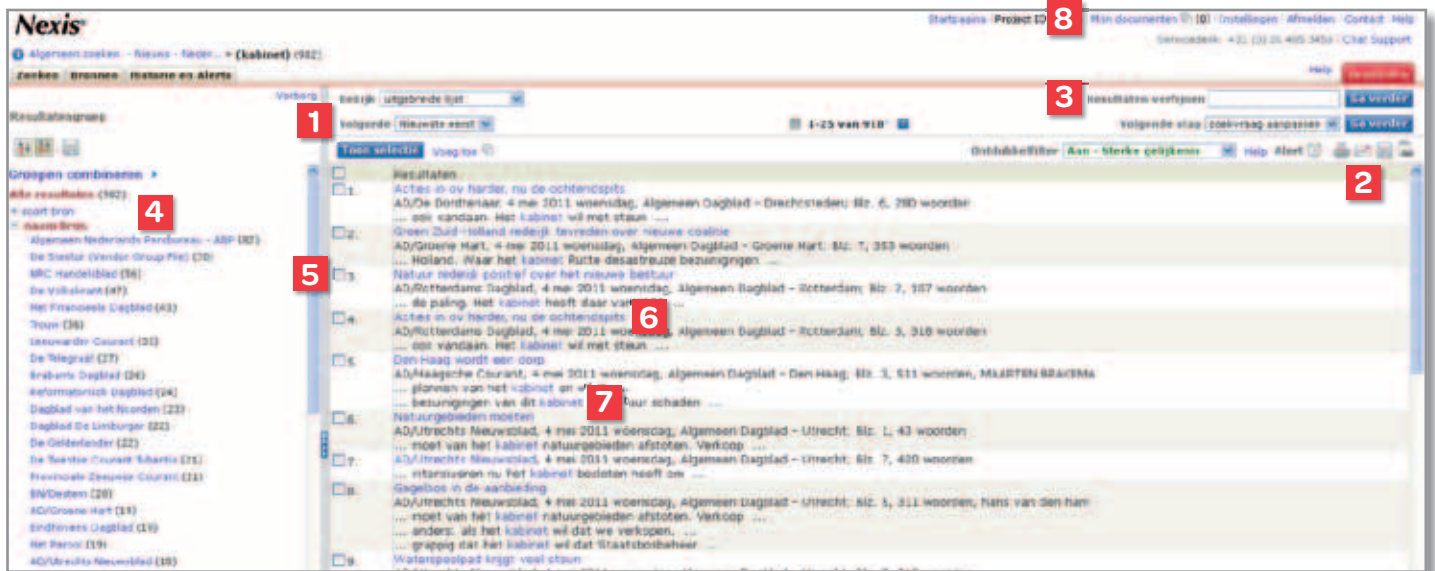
Nexis

Startpagina | Project ID 8 | Mijn documenten [0] | Instellingen | Afmelden | Contact | Help

Servicedesk: +31 (0) 20 485 3456 | Chat Support

Algemeen zoeken - Nieuws - Neder... > (kabinet) (902)

Zoeken | Bronnen | Historie en Alerts

Help | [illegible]

Verberg

Resultatengroep

Groepen combineren ▸

Alle resultaten (902)

+ soort bron

- naam bron

Algemeen Nederlands Persbureau - ANP (82)
De Stentor (Wegener Group File) (70)
NRC Handelsblad (56)
De Volkskrant (47)
Het Financieele Dagblad (43)
Trouw (36)
Leeuwarder Courant (30)
De Telegraaf (27)
Brabants Dagblad (24)
Reformatorisch Dagblad (24)
Dagblad van het Noorden (23)
Dagblad De Limburger (22)
De Gelderlander (22)
De Twentsche Courant Tubantia (21)
Provinciale Zeeuwse Courant (21)
BN/DeStem (20)
AD/Groene Hart (19)
Eindhovens Dagblad (19)
Het Parool (19)
AD/Utrechts Nieuwsblad (18)

4

5

1

Bekijk: uitgebreide lijst
Volgorde: Nieuwste eerst

1 - 25 van 918

3

Resultaten verfijnen [ ] Ga verder

Volgende stap: zoekvraag aanpassen | Ga verder

Toon selectie | Voeg toe

Ontdubbelfilter: Aan - Sterke gelijkenis | Help | Alert

2

Resultaten

1. Acties in ov harder, nu de ochtendspits
AD/De Dordtenaar, 4 mei 2011 woensdag, Algemeen Dagblad - Drechtsteden; Blz. 6, 280 woorden
... ook vandaan. Het kabinet wil met steun ...

2. Groen Zuid-Holland redelijk tevreden over nieuwe coalitie
AD/Groene Hart, 4 mei 2011 woensdag, Algemeen Dagblad - Groene Hart; Blz. 7, 353 woorden
... Holland. Waar het kabinet Rutte desastreuze bezuinigingen ...

3. Natuur redelijk positief over het nieuwe bestuur
AD/Rotterdams Dagblad, 4 mei 2011 woensdag, Algemeen Dagblad - Rotterdam; Blz. 7, 107 woorden
... de paling. Het kabinet heeft daar van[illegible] ...

4. Acties in ov harder, nu de ochtendspits
6
AD/Rotterdams Dagblad, 4 mei 2011 woensdag, Algemeen Dagblad - Rotterdam; Blz. 3, 318 woorden
... ook vandaan. Het kabinet wil met steun ...

5. Den Haag wordt een dorp
AD/Haagsche Courant, 4 mei 2011 woensdag, Algemeen Dagblad - Den Haag; Blz. 3, 511 woorden, MIJNTEN BRAKEMA
... plannen van het kabinet en w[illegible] ...
... bezuinigingen van dit kabinet 7 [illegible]aur schaden ...

6. Natuurgebieden moeten
AD/Utrechts Nieuwsblad, 4 mei 2011 woensdag, Algemeen Dagblad - Utrecht; Blz. 1, 43 woorden
... moet van het kabinet natuurgebieden afstoten. Verkoop ...

7. AD/Utrechts Nieuwsblad, 4 mei 2011 woensdag, Algemeen Dagblad - Utrecht; Blz. 7, 400 woorden
... intensiveren nu het kabinet besloten heeft om ...

8. Gagelbos in de aanbieding
AD/Utrechts Nieuwsblad, 4 mei 2011 woensdag, Algemeen Dagblad - Utrecht; Blz. 1, 311 woorden, Hans van den Ham
... moet van het kabinet natuurgebieden afstoten. Verkoop ...
... anders. als het kabinet wil dat we verkopen, ...
... grappig dat het kabinet wil dat Staatsbosbeheer ...

9. Waterspeelpad krijgt veel steun